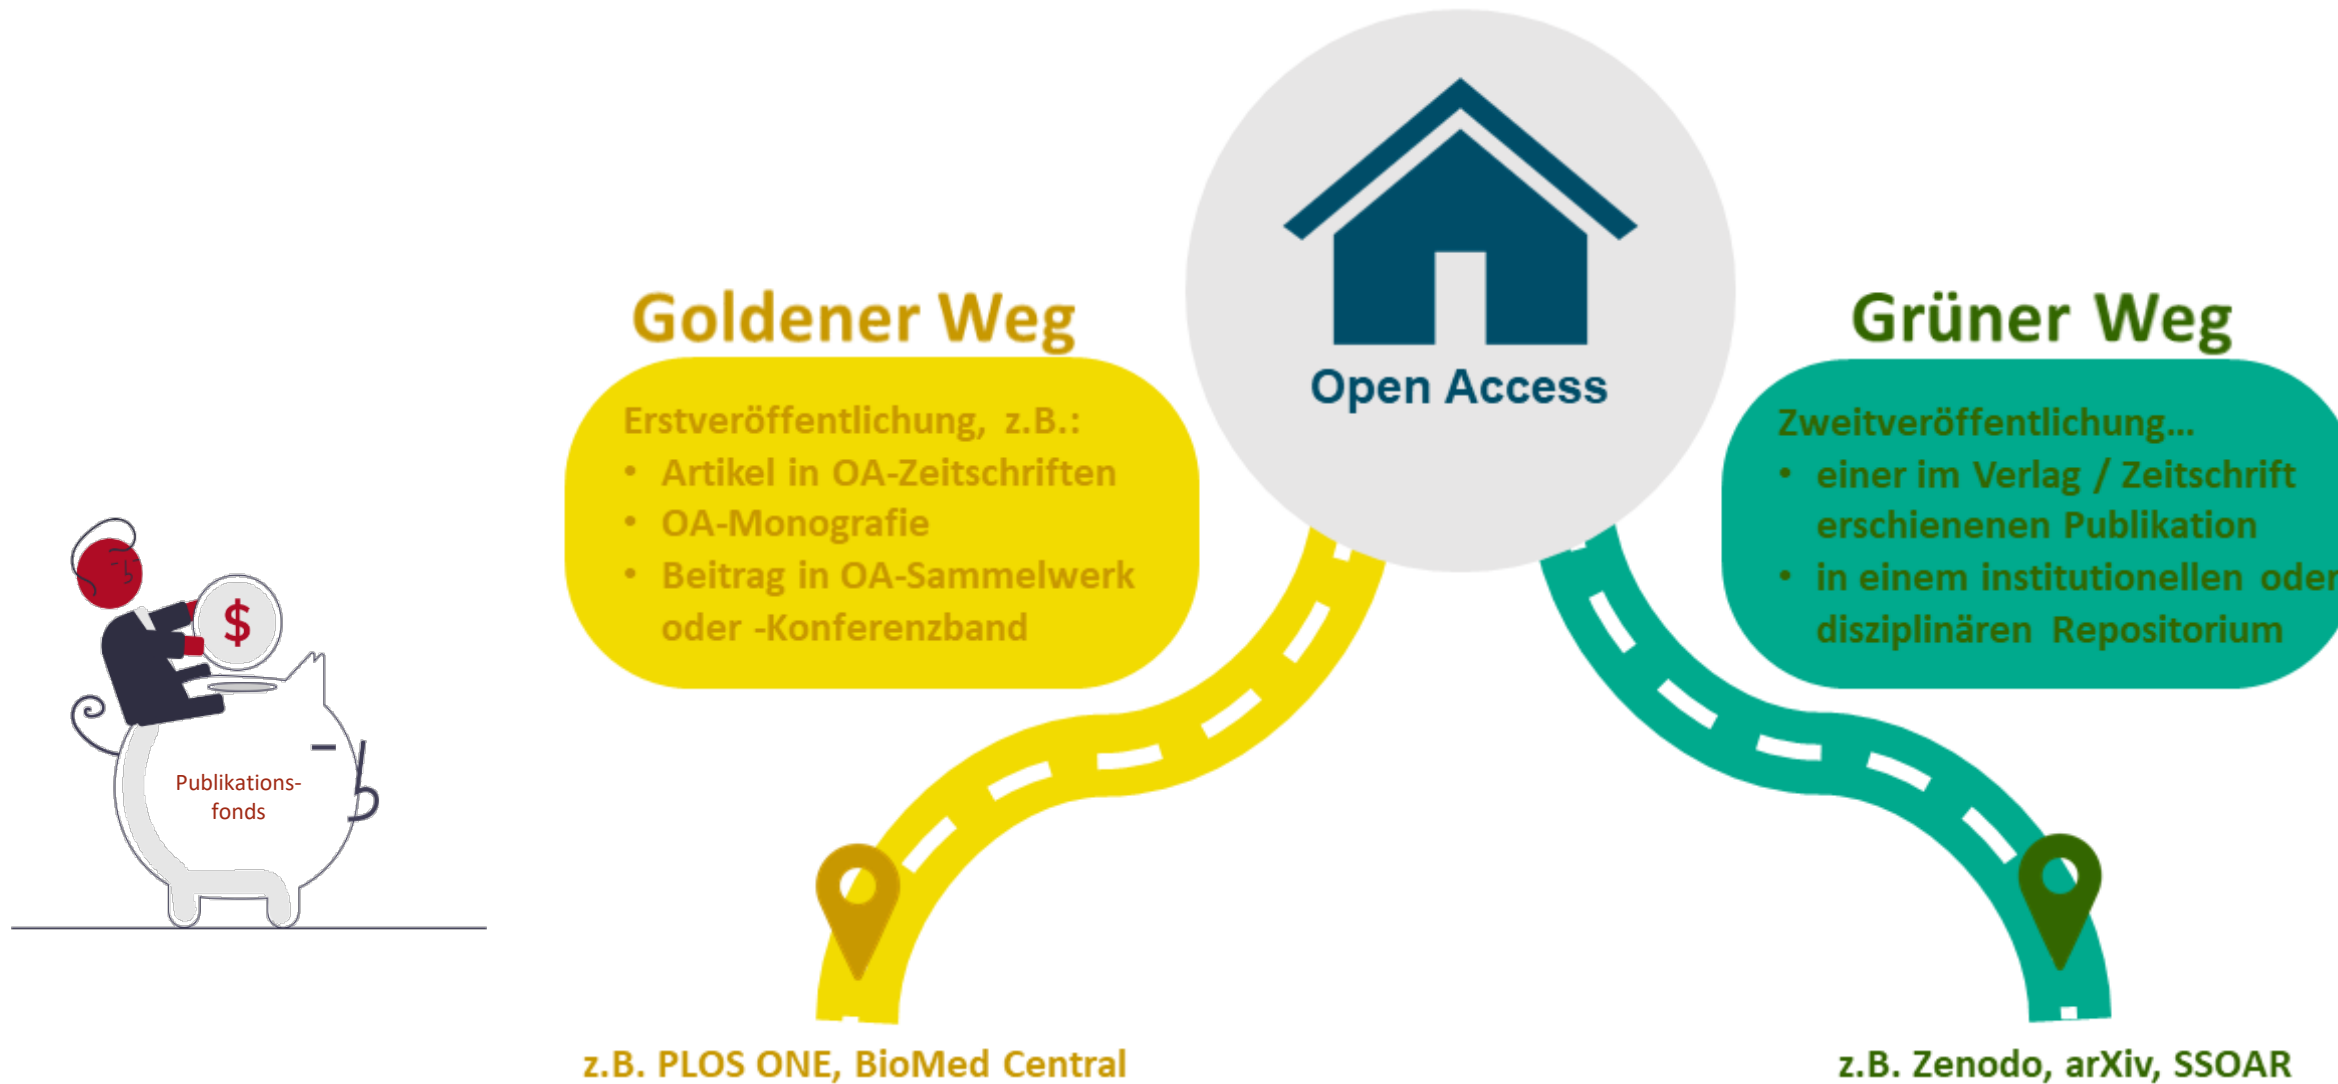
Open Access

Goldener Weg

Erstveröffentlichung, z.B.:
• Artikel in OA-Zeitschriften
• OA-Monografie
• Beitrag in OA-Sammelwerk oder -Konferenzband

Grüner Weg

Zweitveröffentlichung...
• einer im Verlag / Zeitschrift erschienenen Publikation
• in einem institutionellen oder disziplinären Repositorium

Publikations-fonds

$

z.B. PLOS ONE, BioMed Central

z.B. Zenodo, arXiv, SSOAR